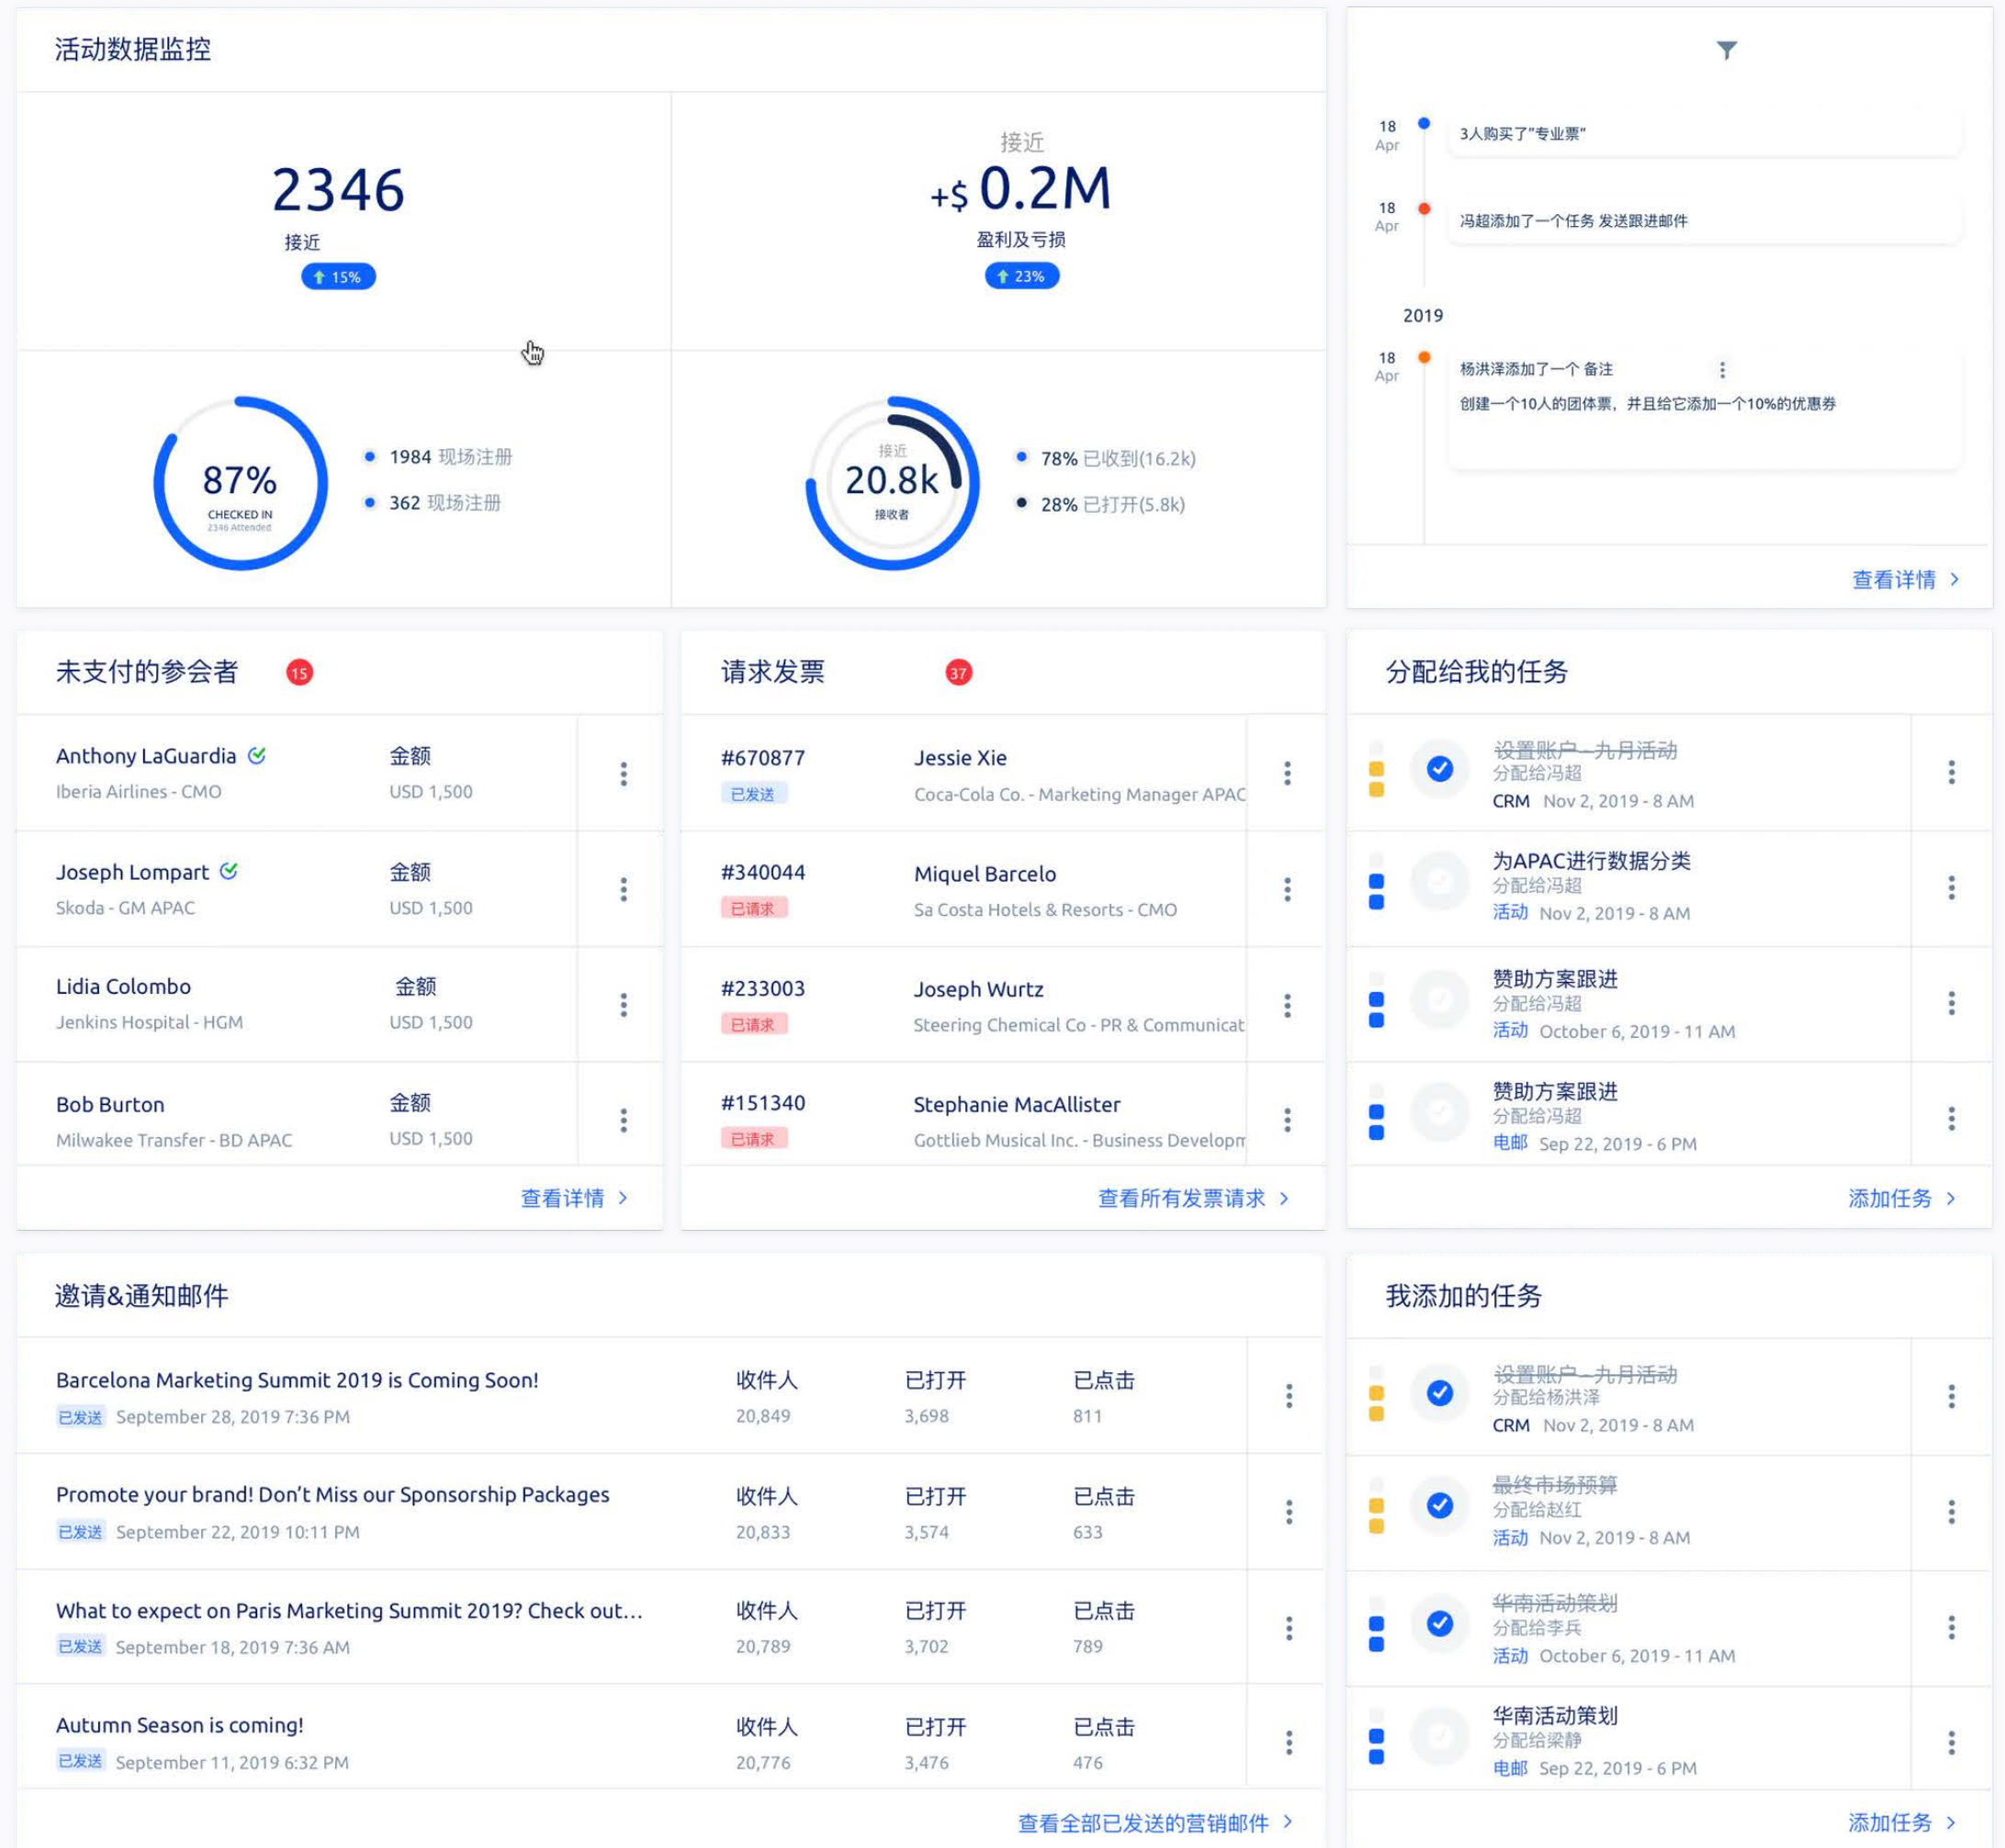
活动数据监控

2346
接近
15%

接近
+$ 0.2M
盈利及亏损
23%

87%
CHECKED IN
2346 Attended

1984 现场注册
362 现场注册

接近
20.8k
接收者

78% 已收到(16.2k)
28% 已打开(5.8k)

18 Apr
3人购买了"专业票"

18 Apr
冯超添加了一个任务 发送跟进邮件

2019

18 Apr
杨洪泽添加了一个 备注
创建一个10人的团体票，并且给它添加一个10%的优惠券

查看详情 >

未支付的参会者 15

| | | |
|---|---|---|
| Anthony LaGuardia<br>Iberia Airlines - CMO | 金额<br>USD 1,500 | |
| Joseph Lompart<br>Skoda - GM APAC | 金额<br>USD 1,500 | |
| Lidia Colombo<br>Jenkins Hospital - HGM | 金额<br>USD 1,500 | |
| Bob Burton<br>Milwakee Transfer - BD APAC | 金额<br>USD 1,500 | |

查看详情 >

请求发票 37

| | |
|---|---|
| #670877<br>已发送 | Jessie Xie<br>Coca-Cola Co. - Marketing Manager APAC |
| #340044<br>已请求 | Miquel Barcelo<br>Sa Costa Hotels & Resorts - CMO |
| #233003<br>已请求 | Joseph Wurtz<br>Steering Chemical Co - PR & Communicat |
| #151340<br>已请求 | Stephanie MacAllister<br>Gottlieb Musical Inc. - Business Developm |

查看所有发票请求 >

分配给我的任务

设置账户—九月活动
分配给冯超
CRM Nov 2, 2019 - 8 AM

为APAC进行数据分类
分配给冯超
活动 Nov 2, 2019 - 8 AM

赞助方案跟进
分配给冯超
活动 October 6, 2019 - 11 AM

赞助方案跟进
分配给冯超
电邮 Sep 22, 2019 - 6 PM

添加任务 >

邀请&通知邮件

| | 收件人 | 已打开 | 已点击 |
|---|---|---|---|
| Barcelona Marketing Summit 2019 is Coming Soon!<br>已发送 September 28, 2019 7:36 PM | 20,849 | 3,698 | 811 |
| Promote your brand! Don't Miss our Sponsorship Packages<br>已发送 September 22, 2019 10:11 PM | 20,833 | 3,574 | 633 |
| What to expect on Paris Marketing Summit 2019? Check out...<br>已发送 September 18, 2019 7:36 AM | 20,789 | 3,702 | 789 |
| Autumn Season is coming!<br>已发送 September 11, 2019 6:32 PM | 20,776 | 3,476 | 476 |

查看全部已发送的营销邮件 >

我添加的任务

设置账户—九月活动
分配给杨洪泽
CRM Nov 2, 2019 - 8 AM

最终市场预算
分配给赵红
活动 Nov 2, 2019 - 8 AM

华南活动策划
分配给李兵
活动 October 6, 2019 - 11 AM

华南活动策划
分配给梁静
电邮 Sep 22, 2019 - 6 PM

添加任务 >